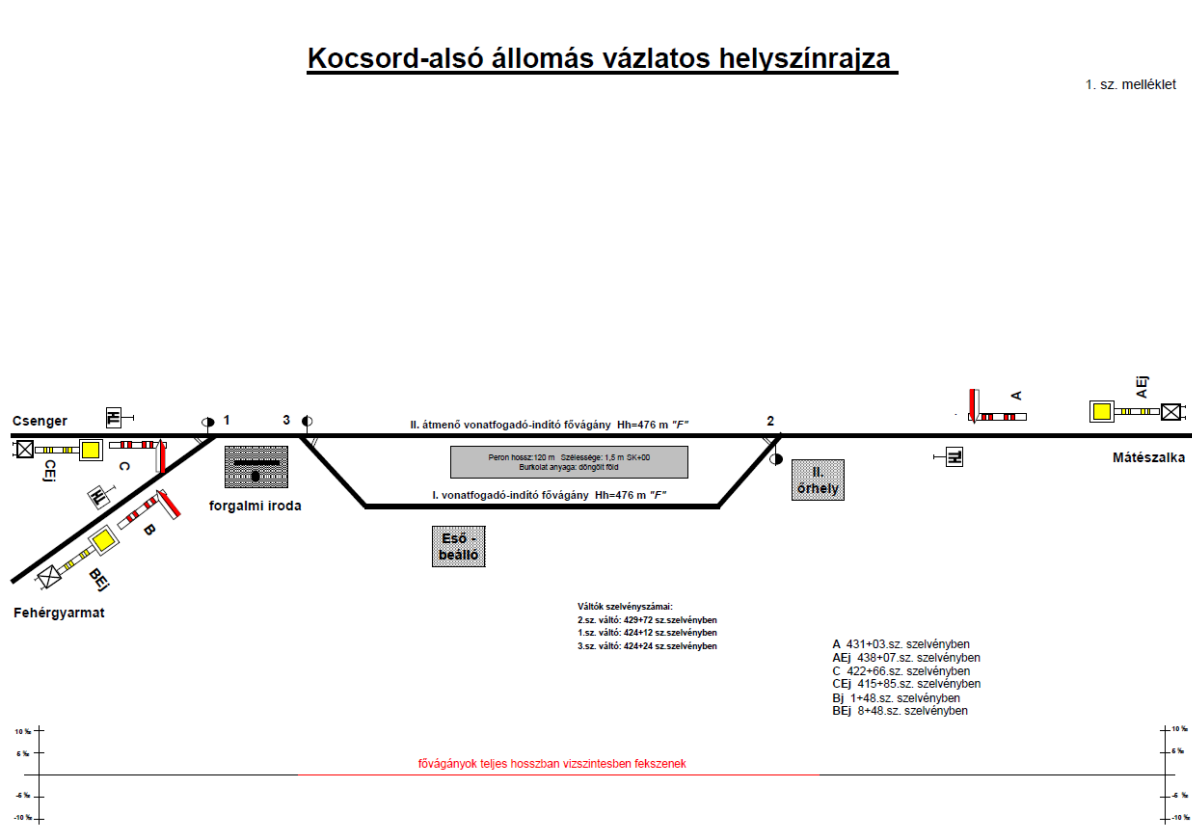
Kocsord-alsó állomás vázlatos helyszínrajza

1. sz. melléklet

Csenger

CEj

C

1

3

II. átmenő vonatfogadó-indító fővágány Hh=476 m "F"

2

A

AEj

Mátészalka

Peron hossz:120 m Szélessége: 1,5 m SK+00
Burkolat anyaga: döngölt föld

I. vonatfogadó-indító fővágány Hh=476 m "F"

forgalmi iroda

II. őrhely

B

BEj

Eső - beálló

Fehérgyarmat

Váltók szelvényszámai:
2.sz. váltó: 429+72 sz.szelvényben
1.sz. váltó: 424+12 sz.szelvényben
3.sz. váltó: 424+24 sz.szelvényben

A 431+03.sz. szelvényben
AEj 438+07.sz. szelvényben
C 422+66.sz. szelvényben
CEj 415+85.sz. szelvényben
Bj 1+48.sz. szelvényben
BEj 8+48.sz. szelvényben

10 ‰
6 ‰
-6 ‰
-10 ‰

fővágányok teljes hosszban vízszintesben fekszenek

10 ‰
6 ‰
-6 ‰
-10 ‰